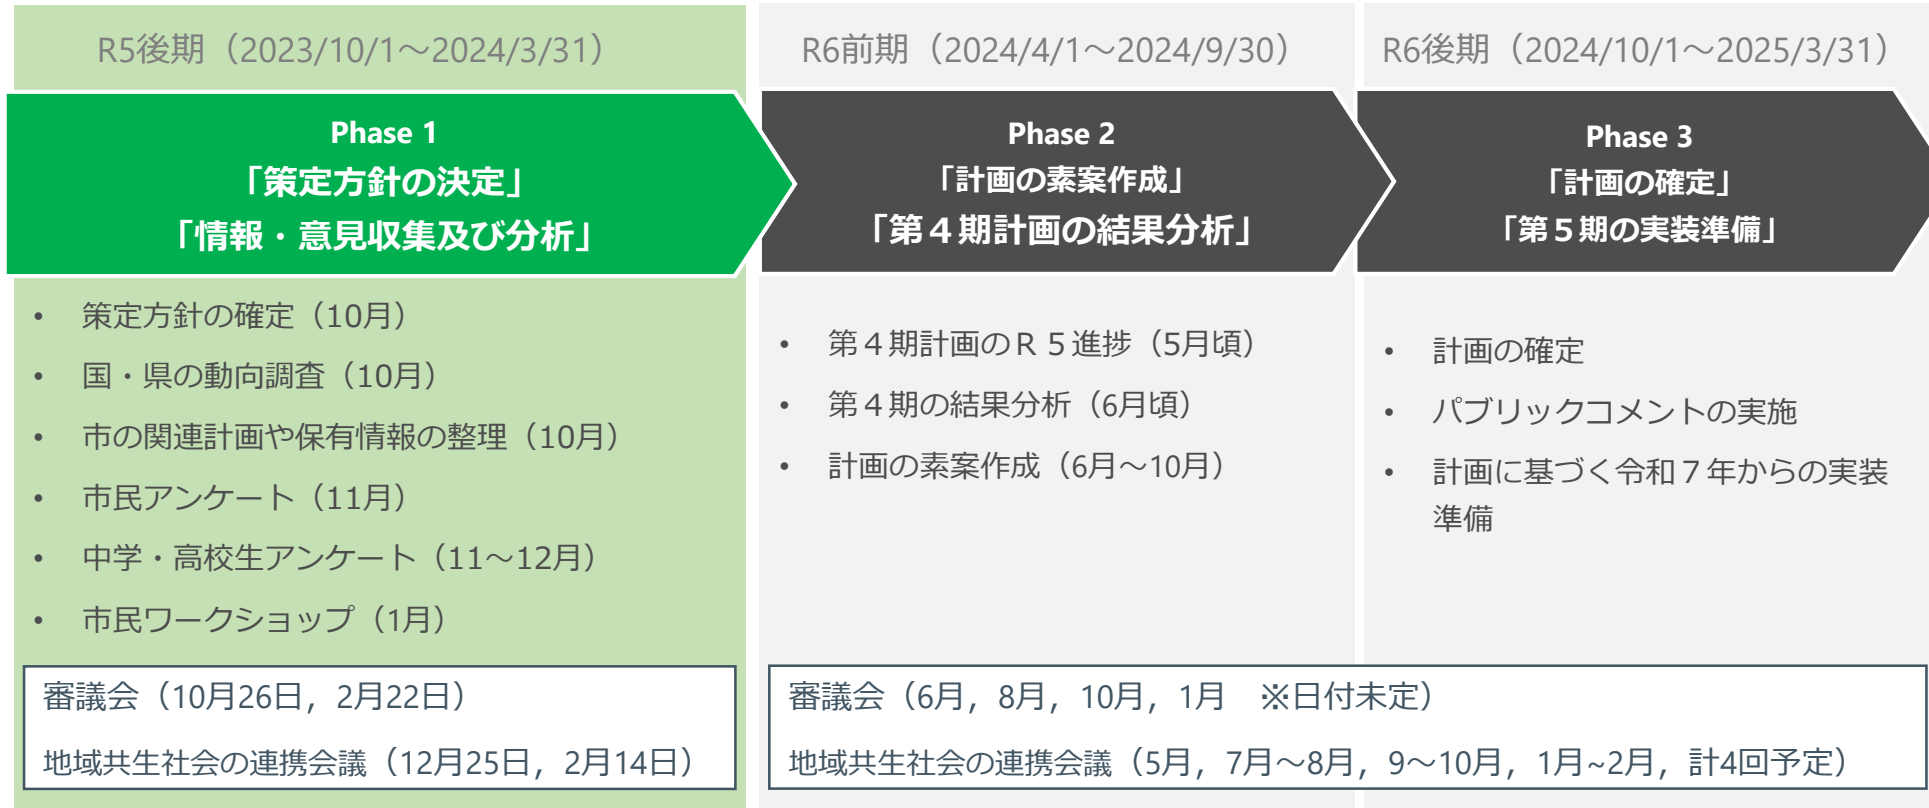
R5後期（2023/10/1～2024/3/31）

Phase 1
「策定方針の決定」
「情報・意見収集及び分析」

- 策定方針の確定（10月）
- 国・県の動向調査（10月）
- 市の関連計画や保有情報の整理（10月）
- 市民アンケート（11月）
- 中学・高校生アンケート（11～12月）
- 市民ワークショップ（1月）

審議会（10月26日，2月22日）
地域共生社会の連携会議（12月25日，2月14日）

R6前期（2024/4/1～2024/9/30）

Phase 2
「計画の素案作成」
「第４期計画の結果分析」

- 第４期計画のＲ５進捗（5月頃）
- 第４期の結果分析（6月頃）
- 計画の素案作成（6月～10月）

R6後期（2024/10/1～2025/3/31）

Phase 3
「計画の確定」
「第５期の実装準備」

- 計画の確定
- パブリックコメントの実施
- 計画に基づく令和７年からの実装準備

審議会（6月，8月，10月，1月　※日付未定）
地域共生社会の連携会議（5月，7月～8月，9～10月，1月~2月，計4回予定）